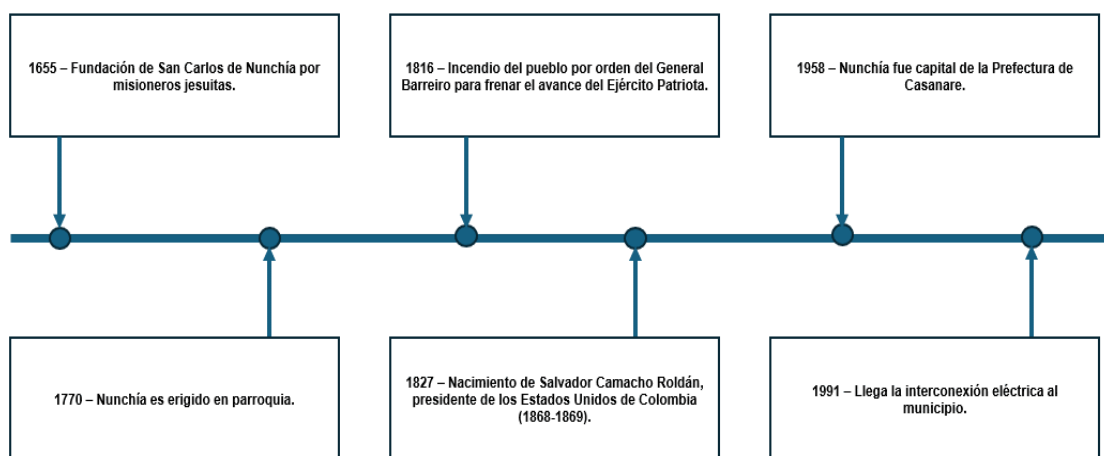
1655 – Fundación de San Carlos de Nunchía por misioneros jesuitas.

1770 – Nunchía es erigido en parroquia.

1816 – Incendio del pueblo por orden del General Barreiro para frenar el avance del Ejército Patriota.

1827 – Nacimiento de Salvador Camacho Roldán, presidente de los Estados Unidos de Colombia (1868-1869).

1958 – Nunchía fue capital de la Prefectura de Casanare.

1991 – Llega la interconexión eléctrica al municipio.